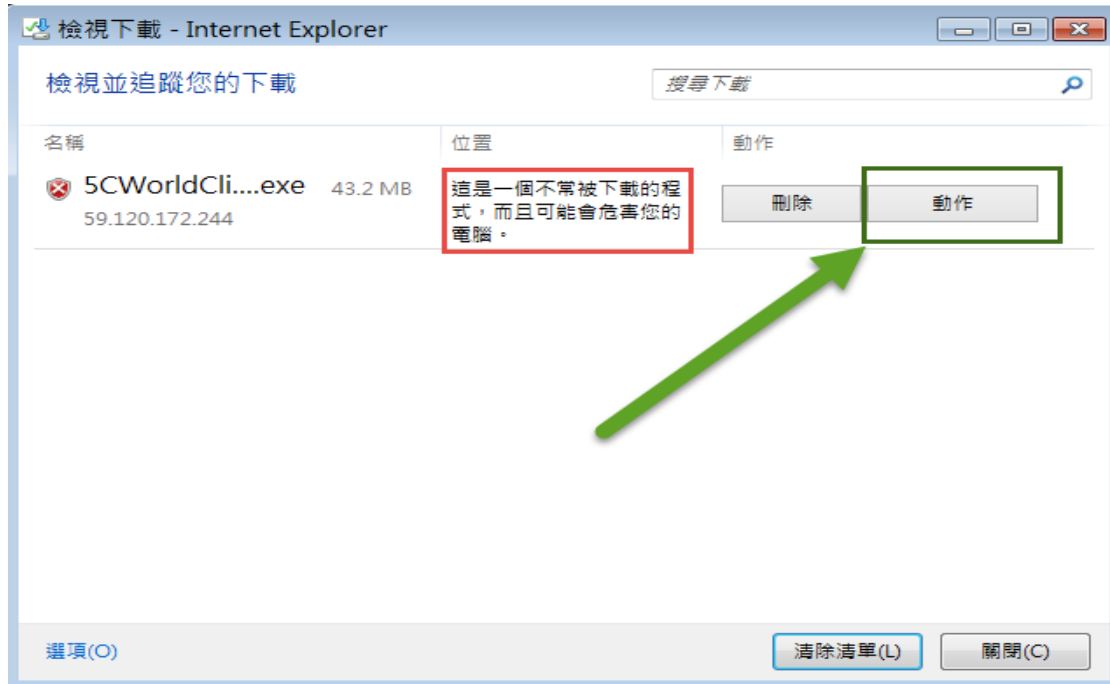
檢視下載 - Internet Explorer

檢視並追蹤您的下載

搜尋下載

名稱
位置
動作

5CWorldCli....exe 43.2 MB
59.120.172.244

這是一個不常被下載的程式，而且可能會危害您的電腦。

刪除
動作

選項(O)
清除清單(L)
關閉(C)